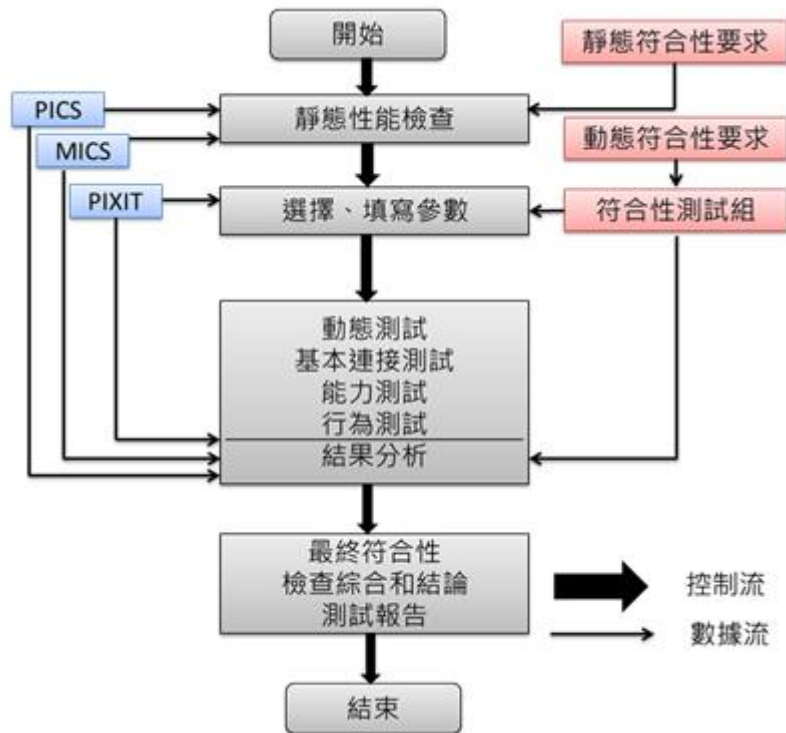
開始

靜態符合性要求

PICS

靜態性能檢查

MICS

動態符合性要求

PIXIT

選擇、填寫參數

符合性測試組

動態測試
基本連接測試
能力測試
行為測試

結果分析

最終符合性
檢查綜合和結論
測試報告

控制流

數據流

結束